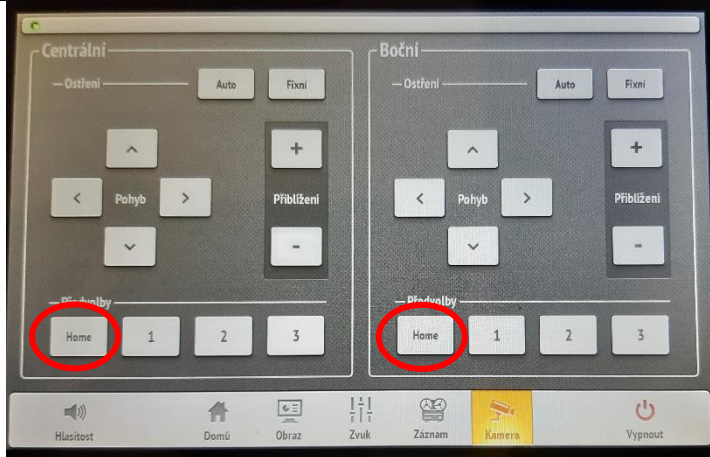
Centrální

Ostření

Auto

Fixní

^

<

Pohyb

>

v

+

Přiblížení

-

Předvolby

Home

1

2

3

Boční

Ostření

Auto

Fixní

^

<

Pohyb

>

v

+

Přiblížení

-

Předvolby

Home

1

2

3

Hlasitost

Domů

Obraz

Zvuk

Záznam

Kamera

Vypnout